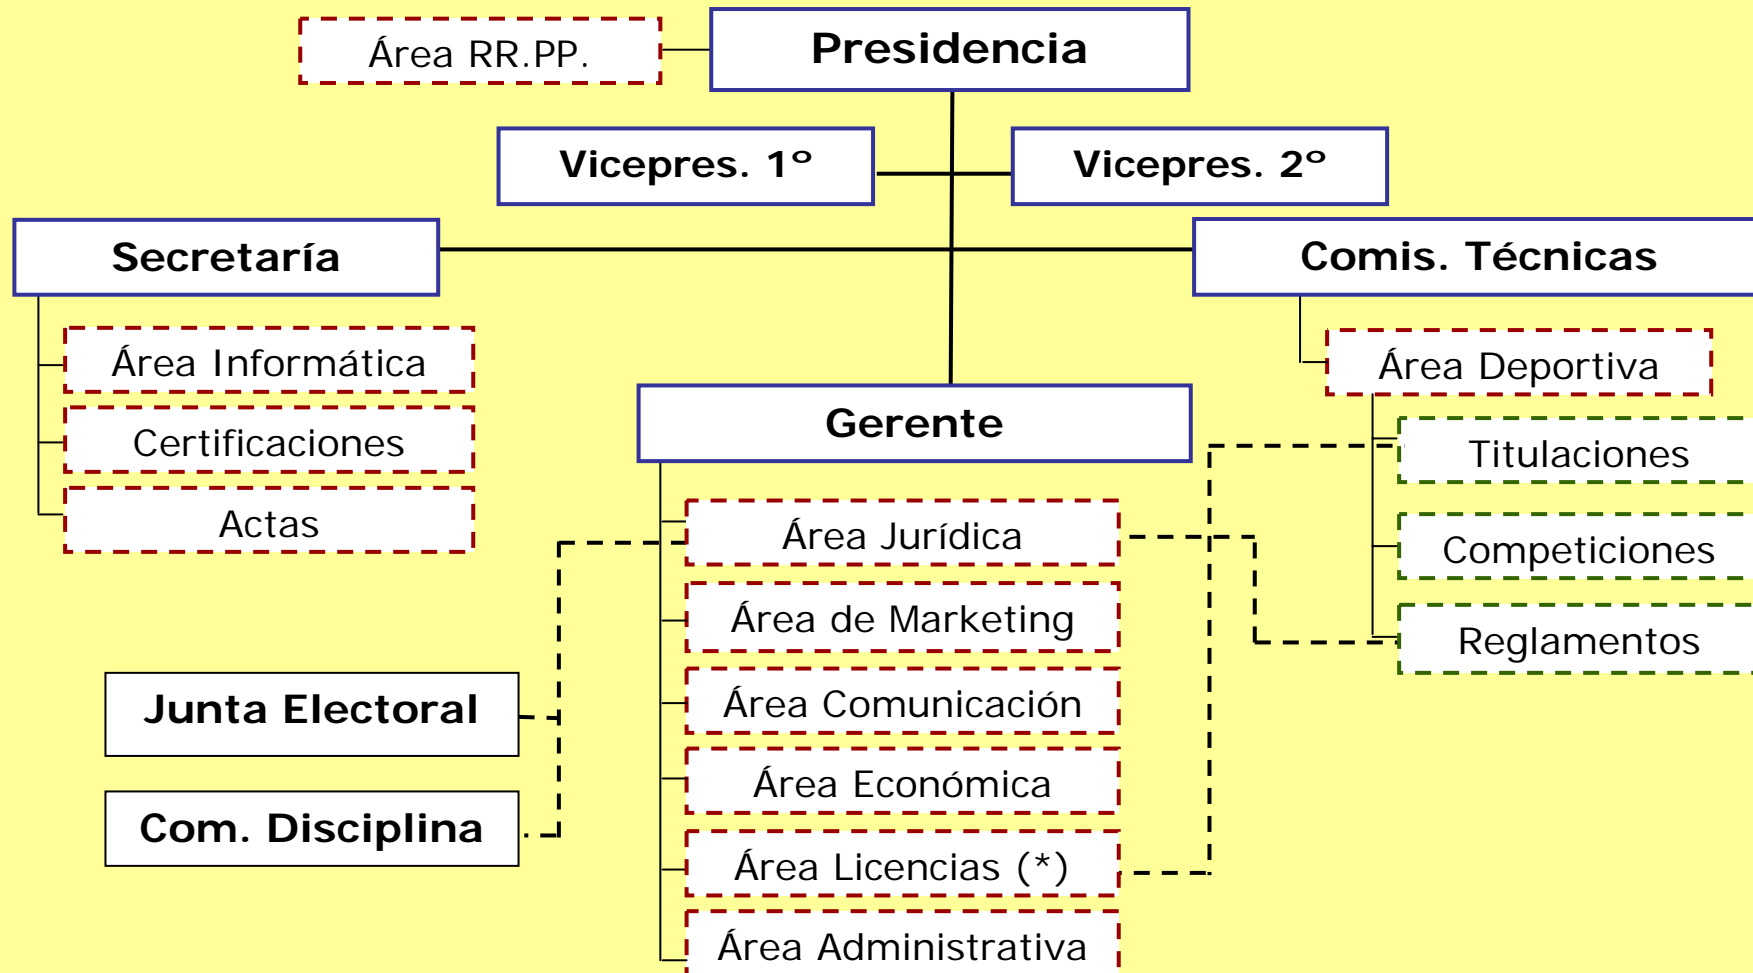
Área RR.PP.

Presidencia

Vicepres. 1º

Vicepres. 2º

Secretaría

Comis. Técnicas

Área Informática

Certificaciones

Actas

Área Deportiva

Gerente

Titulaciones

Área Jurídica

Competiciones

Área de Marketing

Reglamentos

Junta Electoral

Área Comunicación

Área Económica

Com. Disciplina

Área Licencias (*)

Área Administrativa